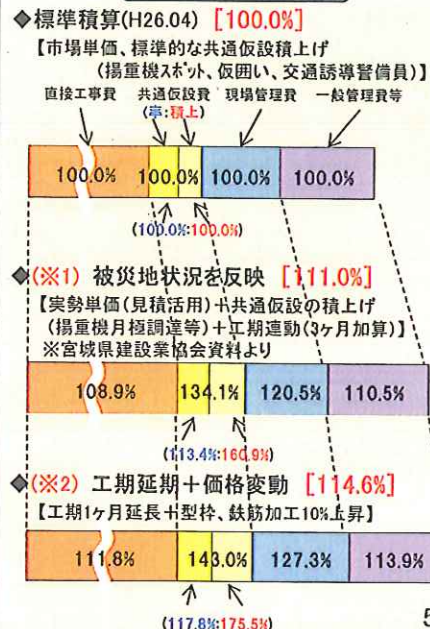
◆標準積算(H26.04) [100.0%]
【市場単価、標準的な共通仮設積上げ（揚重機スポット、仮囲い、交通誘導警備員)】

直接工事費　共通仮設費 (率:積上)　現場管理費　一般管理費等

100.0%　100.0%　100.0%　100.0%

(100.0%:100.0%)

◆(※1) 被災地状況を反映 [111.0%]
【実勢単価(見積活用)+共通仮設の積上げ（揚重機月極調達等)+工期連動(3ヶ月加算)】
※宮城県建設業協会資料より

108.9%　134.1%　120.5%　110.5%

(113.4%:160.9%)

◆(※2) 工期延期+価格変動 [114.6%]
【工期1ヶ月延長+型枠、鉄筋加工10%上昇】

111.8%　143.0%　127.3%　113.9%

(117.8%:175.5%)

5